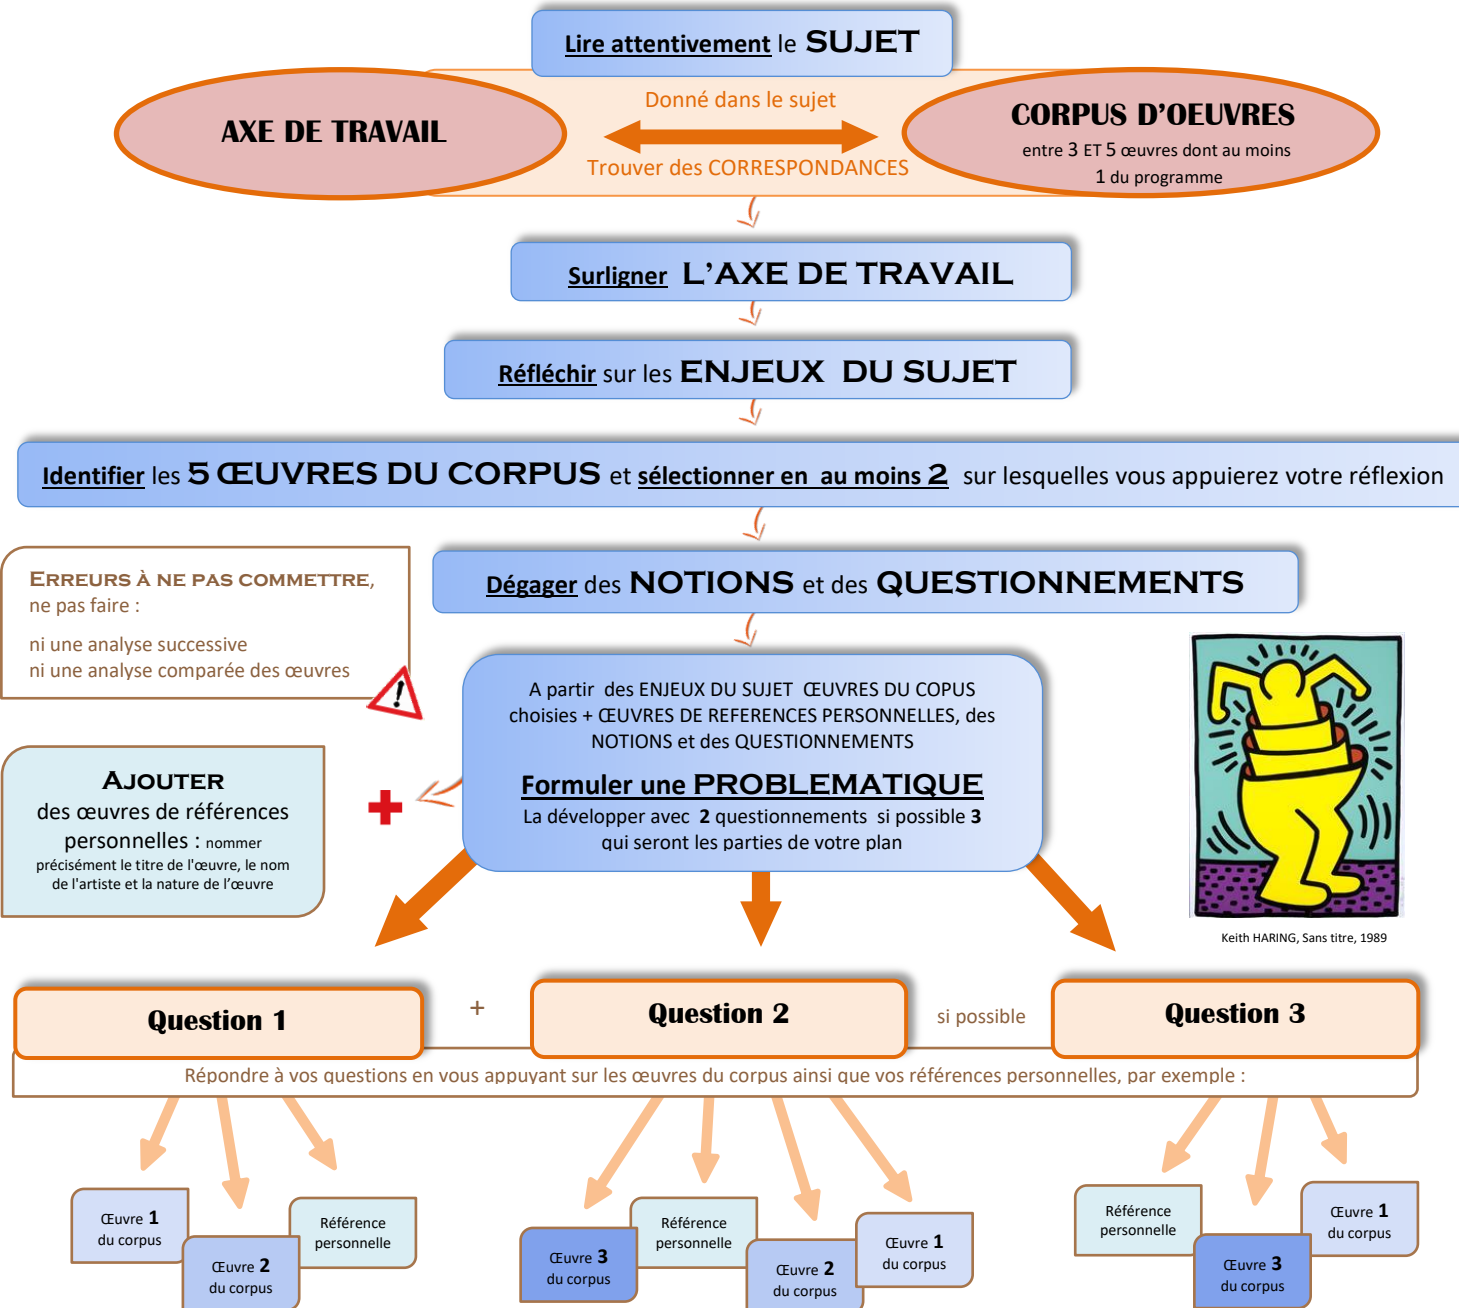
Lire attentivement le SUJET

AXE DE TRAVAIL

Donné dans le sujet

Trouver des CORRESPONDANCES

CORPUS D'OEUVRES
entre 3 ET 5 œuvres dont au moins 1 du programme

Surligner L'AXE DE TRAVAIL

Réfléchir sur les ENJEUX DU SUJET

Identifier les 5 ŒUVRES DU CORPUS et sélectionner en au moins 2 sur lesquelles vous appuierez votre réflexion

Dégager des NOTIONS et des QUESTIONNEMENTS

Erreurs à ne pas commettre, ne pas faire :
ni une analyse successive
ni une analyse comparée des œuvres

A partir des ENJEUX DU SUJET ŒUVRES DU COPUS choisies + ŒUVRES DE REFERENCES PERSONNELLES, des NOTIONS et des QUESTIONNEMENTS

Formuler une PROBLEMATIQUE
La développer avec 2 questionnements si possible 3 qui seront les parties de votre plan

Ajouter
des œuvres de références personnelles : nommer précisément le titre de l'œuvre, le nom de l'artiste et la nature de l'œuvre

Keith HARING, Sans titre, 1989

Question 1

+

Question 2

si possible

Question 3

Répondre à vos questions en vous appuyant sur les œuvres du corpus ainsi que vos références personnelles, par exemple :

Œuvre 1 du corpus

Œuvre 2 du corpus

Référence personnelle

Œuvre 3 du corpus

Référence personnelle

Œuvre 2 du corpus

Œuvre 1 du corpus

Référence personnelle

Œuvre 3 du corpus

Œuvre 1 du corpus